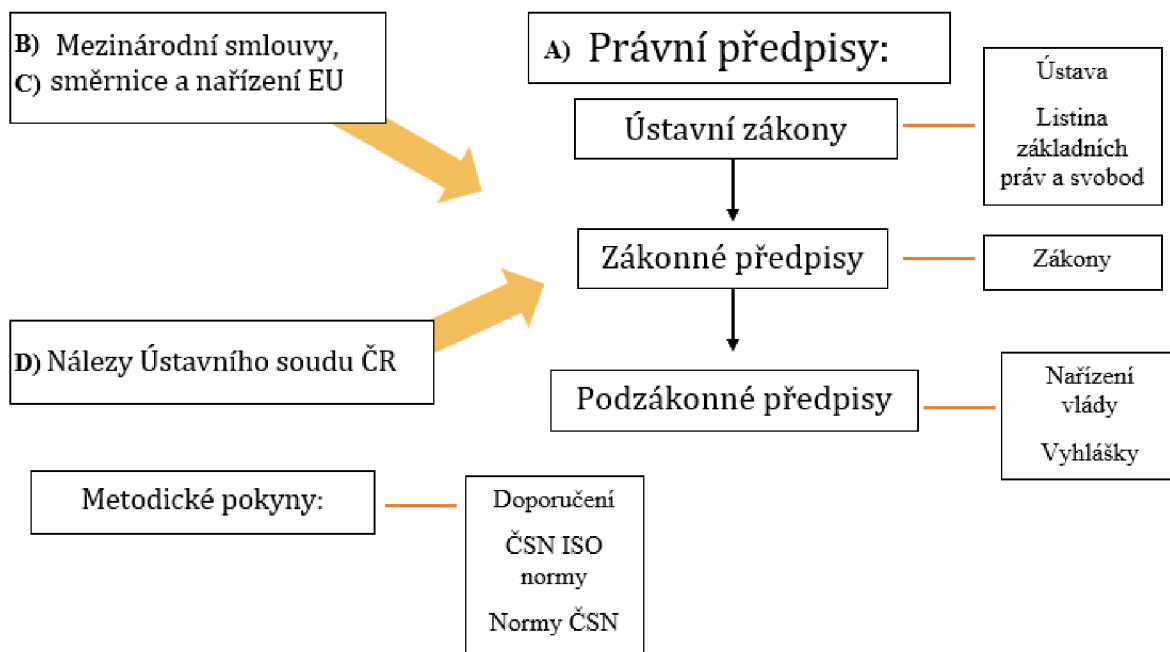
B) Mezinárodní smlouvy,
C) směrnice a nařízení EU

A) Právní předpisy:

Ústavní zákony

Ústava

Listina základních práv a svobod

Zákonné předpisy

Zákony

D) Nálezy Ústavního soudu ČR

Podzákonné předpisy

Nařízení vlády

Vyhlášky

Metodické pokyny:

Doporučení

ČSN ISO normy

Normy ČSN